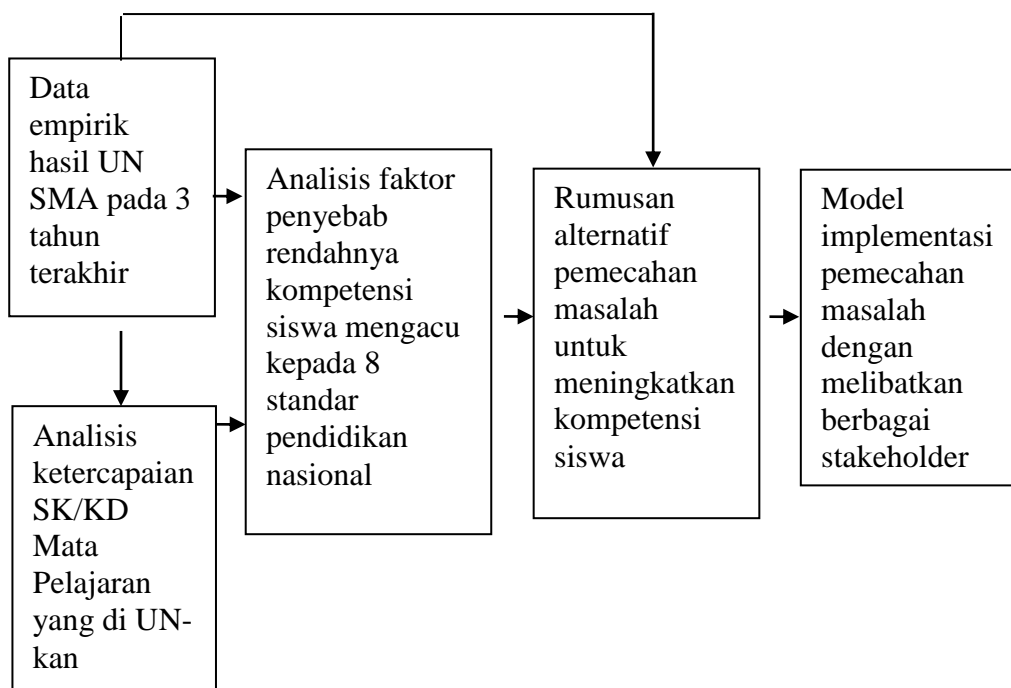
Data empirik hasil UN SMA pada 3 tahun terakhir

Analisis ketercapaian SK/KD Mata Pelajaran yang di UN-kan

Analisis faktor penyebab rendahnya kompetensi siswa mengacu kepada 8 standar pendidikan nasional

Rumusan alternatif pemecahan masalah untuk meningkatkan kompetensi siswa

Model implementasi pemecahan masalah dengan melibatkan berbagai stakeholder